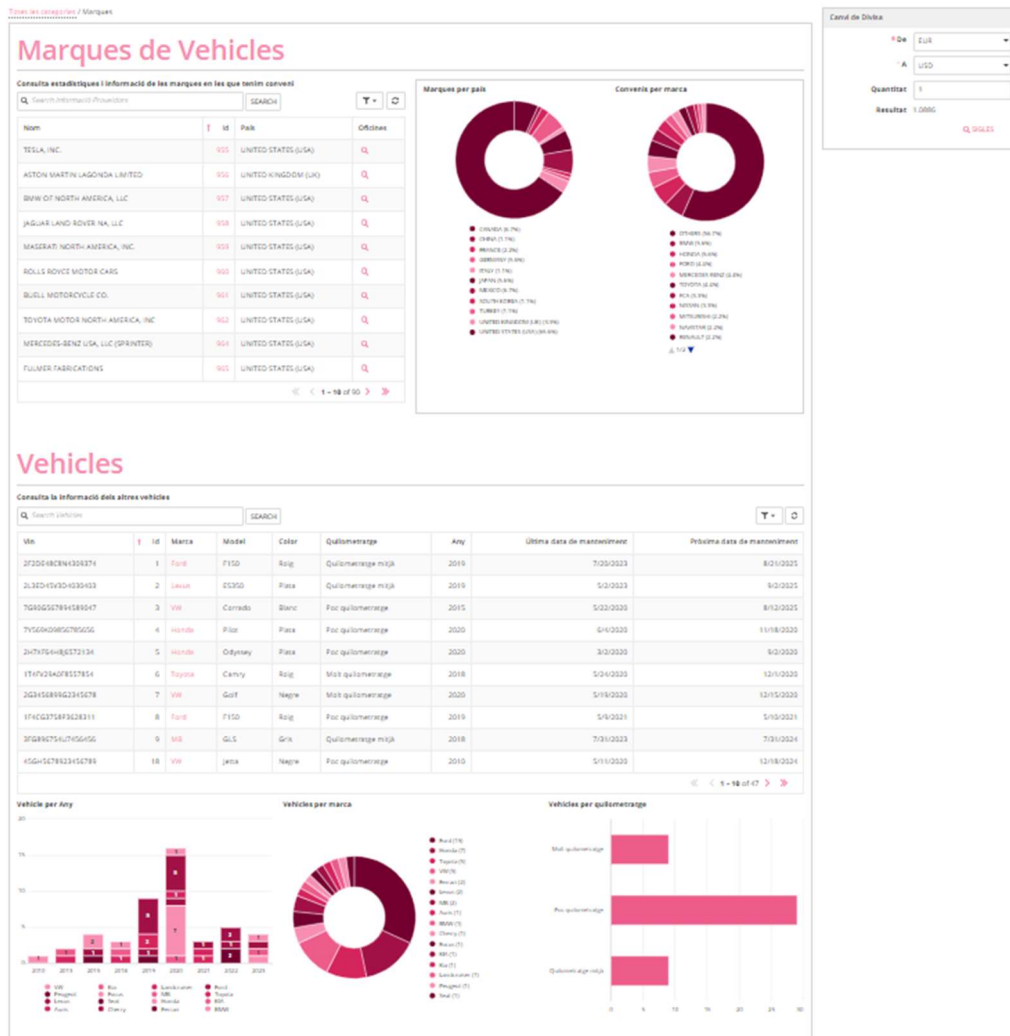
Totes les categories / Marques

Marques de Vehicles

Consulta estadístiques i informació de les marques en les que tenim conveni

Search Informació Proveïdors SEARCH

| Nom | ↑ Id | País | Oficines |
|---|---|---|---|
| TESLA, INC. | 955 | UNITED STATES (USA) | |
| ASTON MARTIN LAGONDA LIMITED | 956 | UNITED KINGDOM (UK) | |
| BMW OF NORTH AMERICA, LLC | 957 | UNITED STATES (USA) | |
| JAGUAR LAND ROVER NA, LLC | 958 | UNITED STATES (USA) | |
| MASERATI NORTH AMERICA, INC. | 959 | UNITED STATES (USA) | |
| ROLLS ROYCE MOTOR CARS | 960 | UNITED STATES (USA) | |
| BUELL MOTORCYCLE CO. | 961 | UNITED STATES (USA) | |
| TOYOTA MOTOR NORTH AMERICA, INC | 962 | UNITED STATES (USA) | |
| MERCEDES-BENZ USA, LLC (SPRINTER) | 964 | UNITED STATES (USA) | |
| FULMER FABRICATIONS | 965 | UNITED STATES (USA) | |

1 – 10 of 90

Marques per país

CANADA (6.7%)
CHINA (1.1%)
FRANCE (2.2%)
GERMANY (5.6%)
ITALY (1.1%)
JAPAN (5.6%)
MEXICO (6.7%)
SOUTH KOREA (1.1%)
TURKEY (1.1%)
UNITED KINGDOM (UK) (5.6%)
UNITED STATES (USA) (64.4%)

Convenis per marca

OTHERS (56.7%)
BMW (5.6%)
HONDA (5.6%)
FORD (4.4%)
MERCEDES-BENZ (4.4%)
TOYOTA (4.4%)
KIA (3.3%)
NISSAN (3.3%)
MITSUBISHI (2.2%)
NAVISTAR (2.2%)
RENAULT (2.2%)
1/2

Canvi de Divisa

* De EUR
* A USD
Quantitat 1
Resultat 1.0886
SIGLES

Vehicles

Consulta la informació dels altres vehicles

Search Vehicles SEARCH

| Vin | ↑ Id | Marca | Model | Color | Quilometratge | Any | Última data de manteniment | Pròxima data de manteniment |
|---|---|---|---|---|---|---|---|---|
| 2F2D54BCBN4309374 | 1 | Ford | F150 | Roig | Quilometratge mitjà | 2019 | 7/20/2023 | 8/21/2025 |
| 2L3ED45V3D4030403 | 2 | Lexus | ES350 | Plata | Quilometratge mitjà | 2019 | 5/2/2023 | 9/2/2025 |
| 7G80G56789458047 | 3 | VW | Corrado | Blanc | Poc quilometratge | 2015 | 5/22/2020 | 8/12/2025 |
| 7Y569K09856785656 | 4 | Honda | Pilot | Plata | Poc quilometratge | 2020 | 6/4/2020 | 11/18/2020 |
| 2H7XF6H8J6572134 | 5 | Honda | Odyssey | Plata | Poc quilometratge | 2020 | 3/2/2020 | 9/2/2020 |
| 1T4FV29A0F8557854 | 6 | Toyota | Camry | Roig | Molt quilometratge | 2018 | 5/24/2020 | 12/1/2020 |
| 2G3456899G2345678 | 7 | VW | Golf | Negre | Molt quilometratge | 2020 | 5/19/2020 | 12/15/2020 |
| 1F4CG3758F3628311 | 8 | Ford | F150 | Roig | Poc quilometratge | 2019 | 5/9/2021 | 5/10/2021 |
| 3FG89675HJ7456456 | 9 | MB | GLS | Gris | Quilometratge mitjà | 2018 | 7/31/2023 | 7/31/2024 |
| 4SGH5678923456789 | 10 | VW | Jetta | Negre | Poc quilometratge | 2010 | 5/11/2020 | 12/18/2024 |

1 – 10 of 47

Vehicle per Any

20
15
10
5
0
2010 2015 2016 2018 2019 2020 2021 2022 2023

VW, Peugeot, Lexus, Ford, Kia, Nissan, Tesla, Chevy, Lamborghini, MB, Honda, Nissan, Ford, Toyota, KIA, BMW

Vehicles per marca

Ford (10)
Honda (7)
Toyota (5)
VW (5)
Nissan (3)
Lexus (2)
MB (2)
Audi (1)
BMW (1)
Chevy (1)
Focus (1)
KIA (1)
Kia (1)
Lamborghini (1)
Peugeot (1)
Seat (1)

Vehicles per quilometratge

Molt quilometratge
Poc quilometratge
Quilometratge mitjà
0 5 10 15 20 25 30